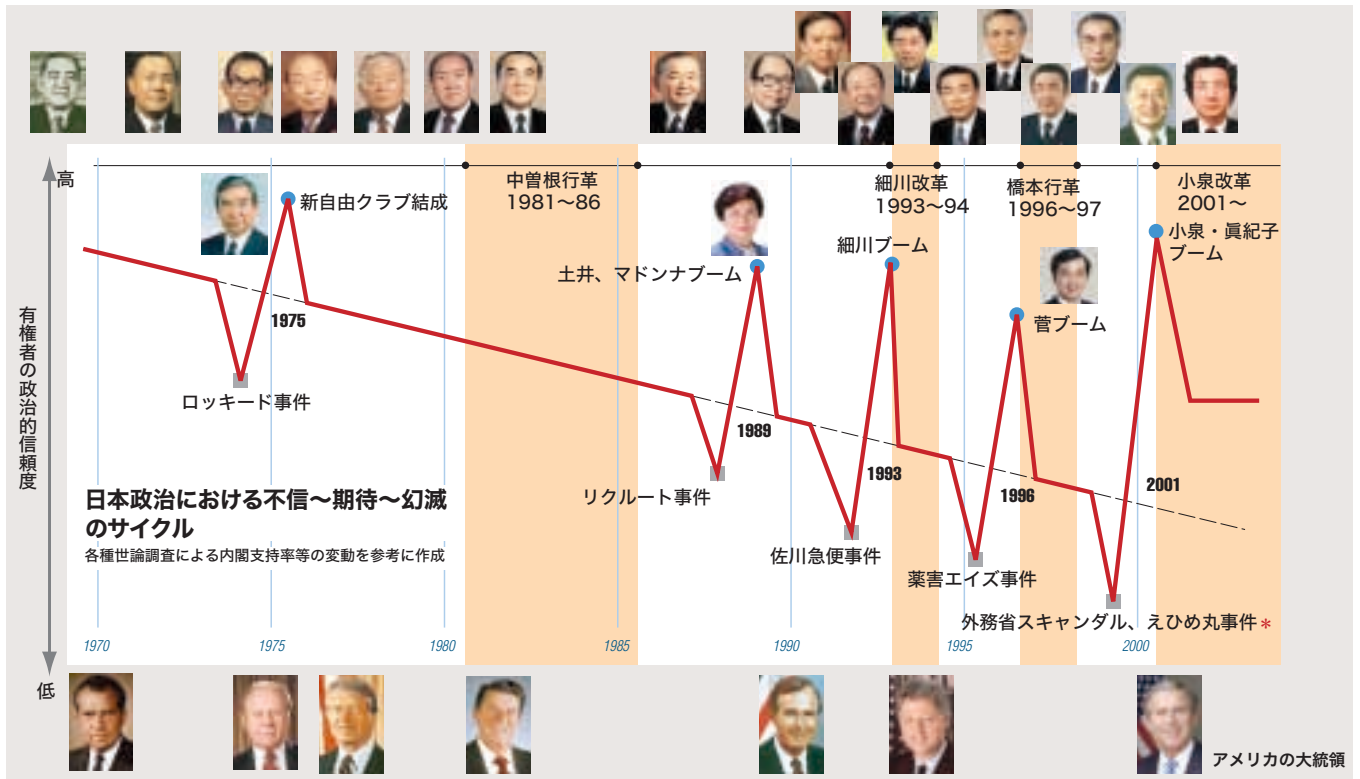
高

有権者の政治的信頼度

低

新自由クラブ結成

中曽根行革
1981〜86

細川改革
1993〜94

橋本行革
1996〜97

小泉改革
2001〜

小泉・眞紀子ブーム

細川ブーム

土井、マドンナブーム

菅ブーム

1975

ロッキード事件

1989

1993

1996

2001

日本政治における不信〜期待〜幻滅のサイクル
各種世論調査による内閣支持率等の変動を参考に作成

リクルート事件

佐川急便事件

薬害エイズ事件

外務省スキャンダル、えひめ丸事件＊

1970 1975 1980 1985 1990 1995 2000

アメリカの大統領